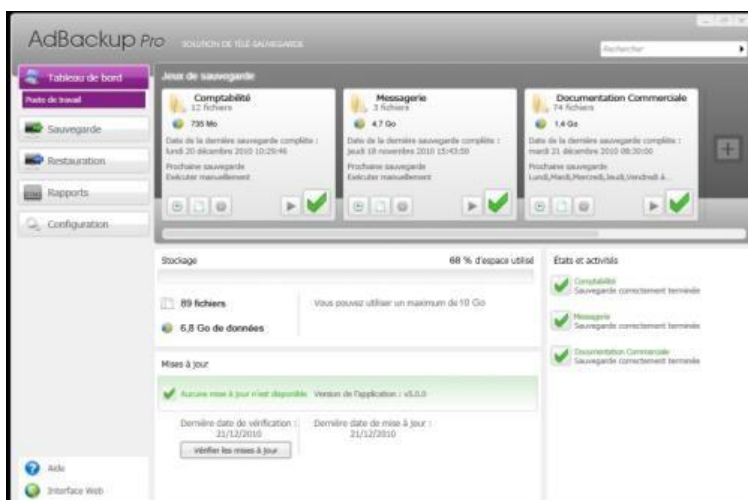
AdBackup Pro SOLUTION DE TÉLÉ-SAUVEGARDE

Rechercher

Tableau de bord

Poste de travail

Sauvegarde

Restauration

Rapports

Configuration

Jeux de sauvegarde

Comptabilité
12 fichiers
735 Mo
Date de la dernière sauvegarde complète : lundi 20 décembre 2010 10:29:46
Prochaine sauvegarde
Exécuter manuellement

Messagerie
3 fichiers
4.7 Go
Date de la dernière sauvegarde complète : jeudi 18 novembre 2010 15:43:50
Prochaine sauvegarde
Exécuter manuellement

Documentation Commerciale
74 fichiers
1.4 Go
Date de la dernière sauvegarde complète : mardi 21 décembre 2010 09:30:00
Prochaine sauvegarde
Lundi,Mardi,Mercredi,Jeudi,Vendredi à...

Stockage

68 % d'espace utilisé

89 fichiers

6,8 Go de données

Vous pouvez utiliser un maximum de 10 Go

Mises à jour

Aucune mise à jour n'est disponible Version de l'application : v5.0.0

Dernière date de vérification : 21/12/2010

Dernière date de mise à jour : 21/12/2010

Vérifier les mises à jour

États et activités

Comptabilité
Sauvegarde correctement terminée

Messagerie
Sauvegarde correctement terminée

Documentation Commerciale
Sauvegarde correctement terminée

Aide

Interface Web